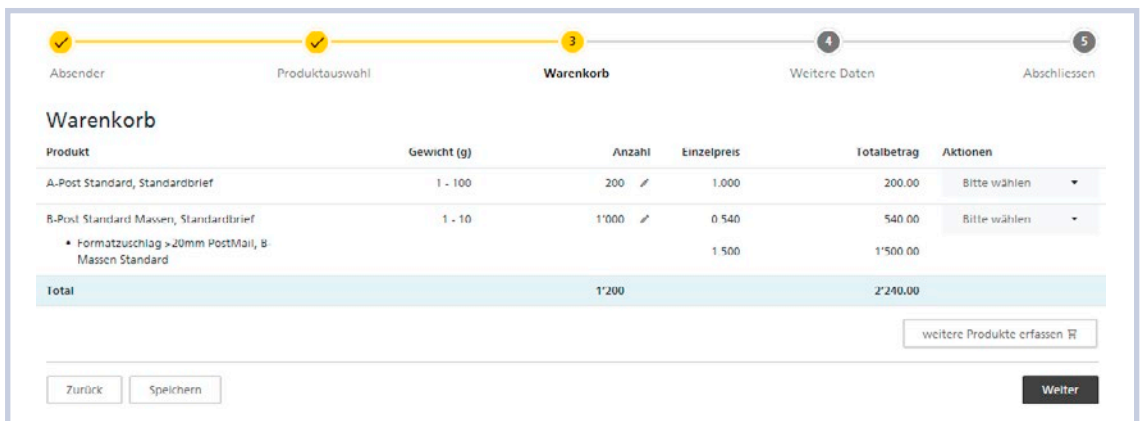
Absender Produktauswahl 3 Warenkorb 4 Weitere Daten 5 Abschliessen

Warenkorb

| Produkt | Gewicht (g) | Anzahl | Einzelpreis | Totalbetrag | Aktionen |
|---|---|---|---|---|---|
| A-Post Standard, Standardbrief | 1 - 100 | 200 | 1.000 | 200.00 | Bitte wählen |
| B-Post Standard Massen, Standardbrief | 1 - 10 | 1'000 | 0.540 | 540.00 | Bitte wählen |
| • Formatzuschlag >20mm PostMail, B-Massen Standard | | | 1.500 | 1'500.00 | |
| Total | | 1'200 | | 2'240.00 | |

weitere Produkte erfassen

Zurück Speichern

Weiter